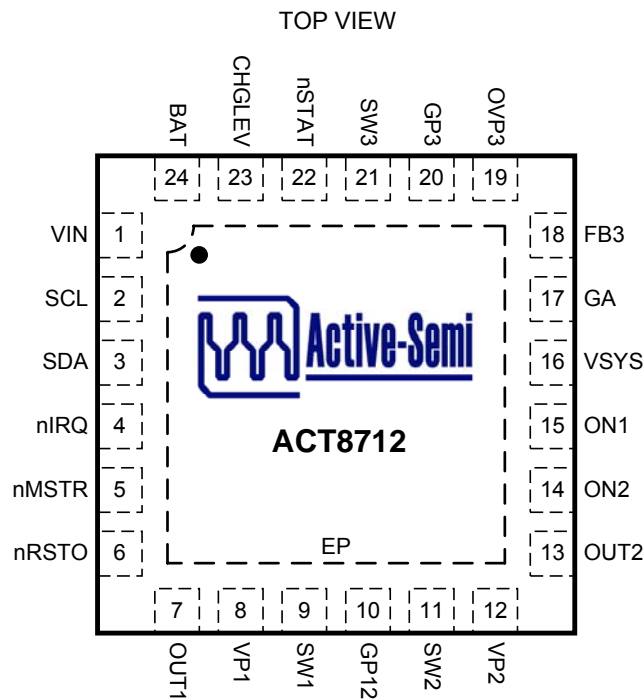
TOP VIEW

BAT
CHGLEV
nSTAT
SW3
GP3
OVP3

24
23
22
21
20
19

VIN 1
SCL 2
SDA 3
nIRQ 4
nMSTR 5
nRSTO 6

18 FB3
17 GA
16 VSYS
15 ON1
14 ON2
13 OUT2

Active-Semi

ACT8712

EP

7
8
9
10
11
12

OUT1
VP1
SW1
GP12
SW2
VP2